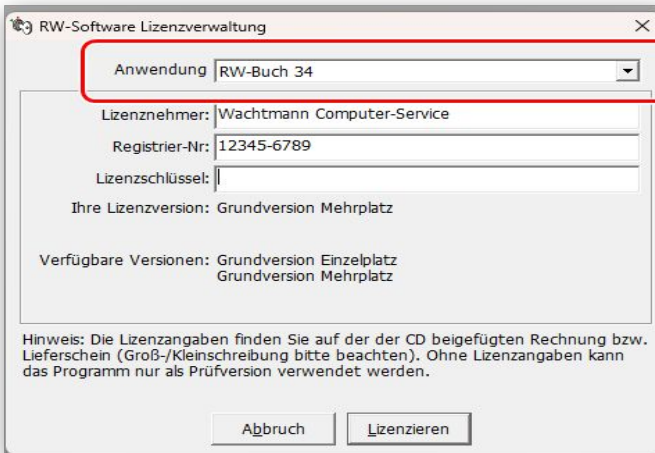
RW-Software Lizenzverwaltung

×

Anwendung RW-Buch 34

Lizenznehmer: Wachtmann Computer-Service

Registrier-Nr: 12345-6789

Lizenzschlüssel:

Ihre Lizenzversion: Grundversion Mehrplatz

Verfügbare Versionen: Grundversion Einzelplatz
Grundversion Mehrplatz

Hinweis: Die Lizenzangaben finden Sie auf der der CD beigefügten Rechnung bzw. Lieferschein (Groß-/Kleinschreibung bitte beachten). Ohne Lizenzangaben kann das Programm nur als Prüfversion verwendet werden.

Abbruch

Lizenzieren